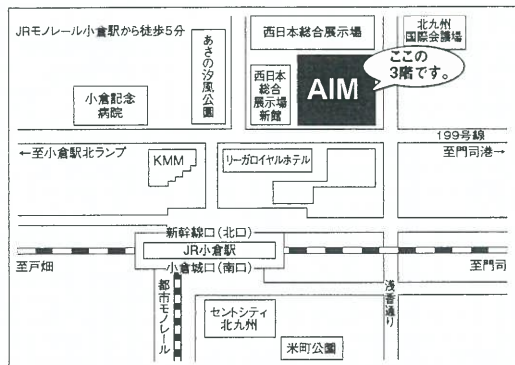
JRモノレール小倉駅から徒歩5分

あさの汐風公園

西日本総合展示場

北九州国際会議場

ここの3階です。

西日本総合展示場新館

AIM

小倉記念病院

199号線

←至小倉駅北ランプ

至門司港→

KMM

リーガロイヤルホテル

新幹線口（北口）

JR小倉駅

至戸畑

小倉城口（南口）

至門司

都市モノレール

浅香通り

セントシティ北九州

米町公園